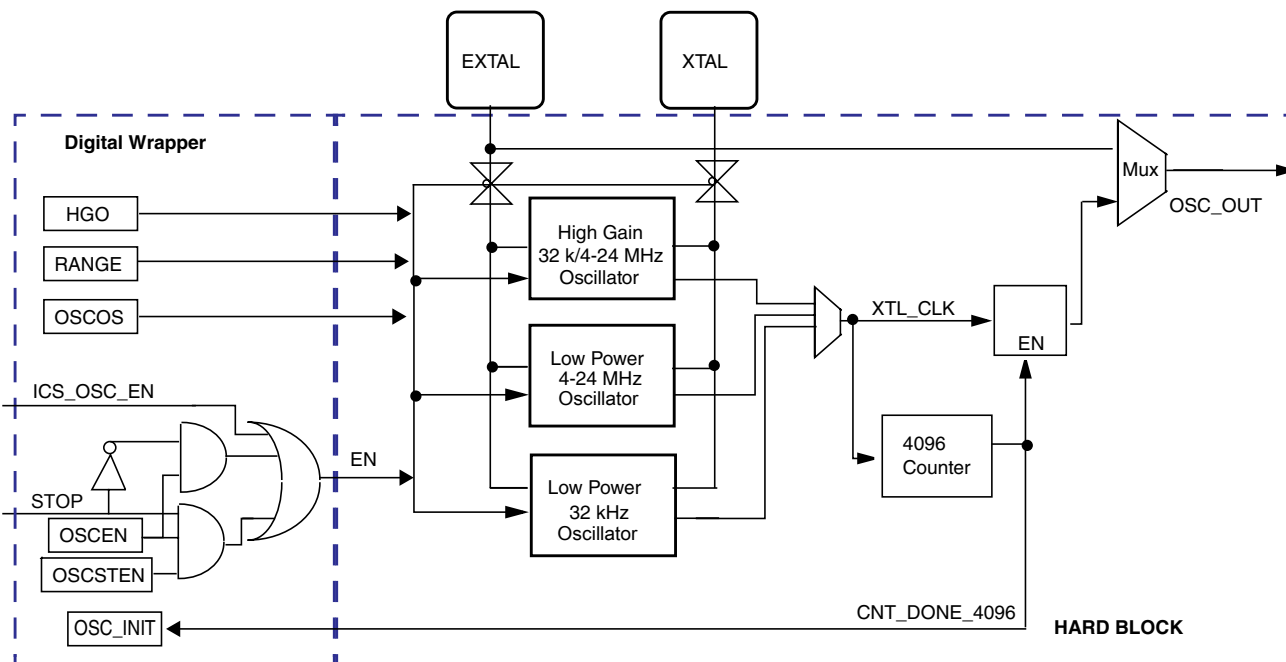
EXTAL

XTAL

Digital Wrapper

Mux

OSC_OUT

HGO

RANGE

OSCOS

High Gain
32 k/4-24 MHz
Oscillator

XTL_CLK

EN

Low Power
4-24 MHz
Oscillator

ICS_OSC_EN

4096
Counter

EN

STOP

Low Power
32 kHz
Oscillator

OSCEN

OSCSTEN

OSC_INIT

CNT_DONE_4096

HARD BLOCK